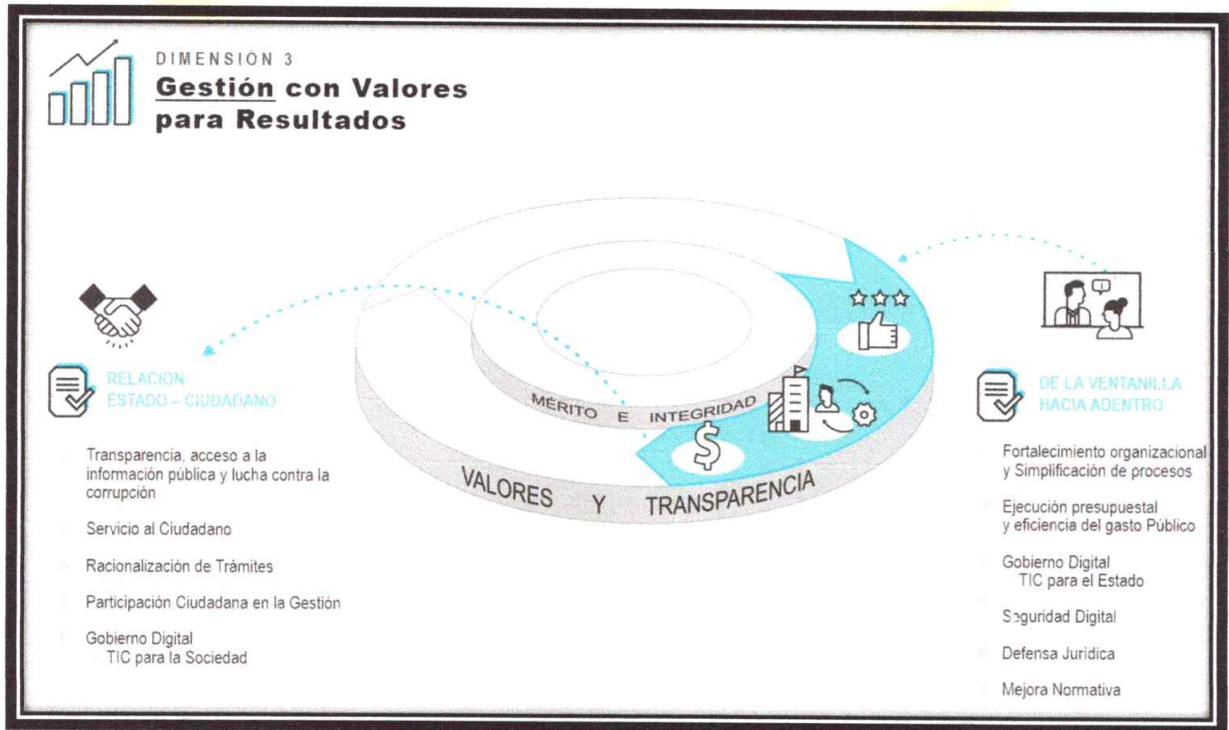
DIMENSIÓN 3
Gestión con Valores para Resultados

RELACION ESTADO – CIUDADANO

Transparencia, acceso a la información pública y lucha contra la corrupción

Servicio al Ciudadano

Racionalización de Trámites

Participación Ciudadana en la Gestión

Gobierno Digital
TIC para la Sociedad

MÉRITO E INTEGRIDAD

VALORES Y TRANSPARENCIA

DE LA VENTANILLA HACIA ADENTRO

Fortalecimiento organizacional y Simplificación de procesos

Ejecución presupuestal y eficiencia del gasto Público

Gobierno Digital
TIC para el Estado

Seguridad Digital

Defensa Jurídica

Mejora Normativa